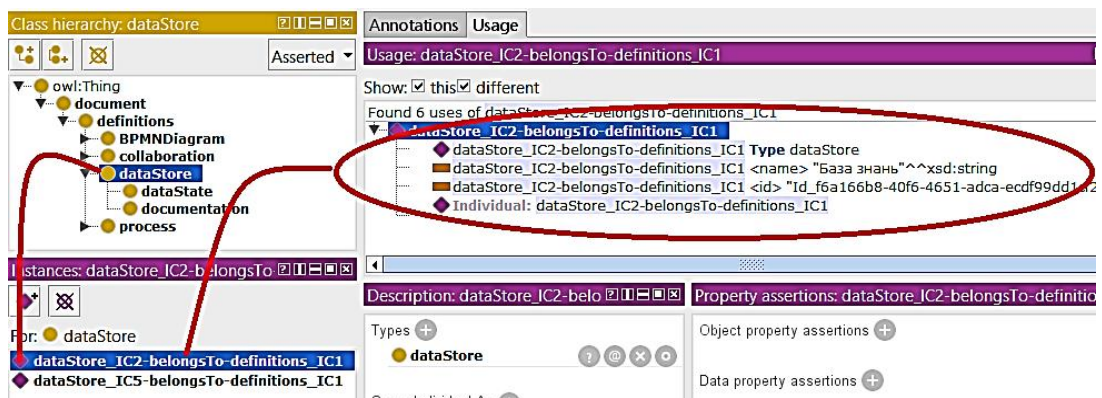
Class hierarchy: dataStore

Asserted

owl:Thing
document
definitions
BPMNDiagram
collaboration
dataStore
dataState
documentation
process

Instances: dataStore_IC2-belongsTo

For: dataStore

dataStore_IC2-belongsTo-definitions_IC1
dataStore_IC5-belongsTo-definitions_IC1

Annotations | Usage

Usage: dataStore_IC2-belongsTo-definitions_IC1

Show: ☑ this ☑ different

Found 6 uses of dataStore_IC2-belongsTo-definitions_IC1

dataStore_IC2-belongsTo-definitions_IC1
dataStore_IC2-belongsTo-definitions_IC1 Type dataStore
dataStore_IC2-belongsTo-definitions_IC1 <name> "База знань"^^xsd:string
dataStore_IC2-belongsTo-definitions_IC1 <id> "Id_f6a166b8-40f6-4651-adca-ecdf99dd1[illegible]
Individual: dataStore_IC2-belongsTo-definitions_IC1

Description: dataStore_IC2-belo

Types

dataStore

Property assertions: dataStore_IC2-belongsTo-definitio

Object property assertions

Data property assertions